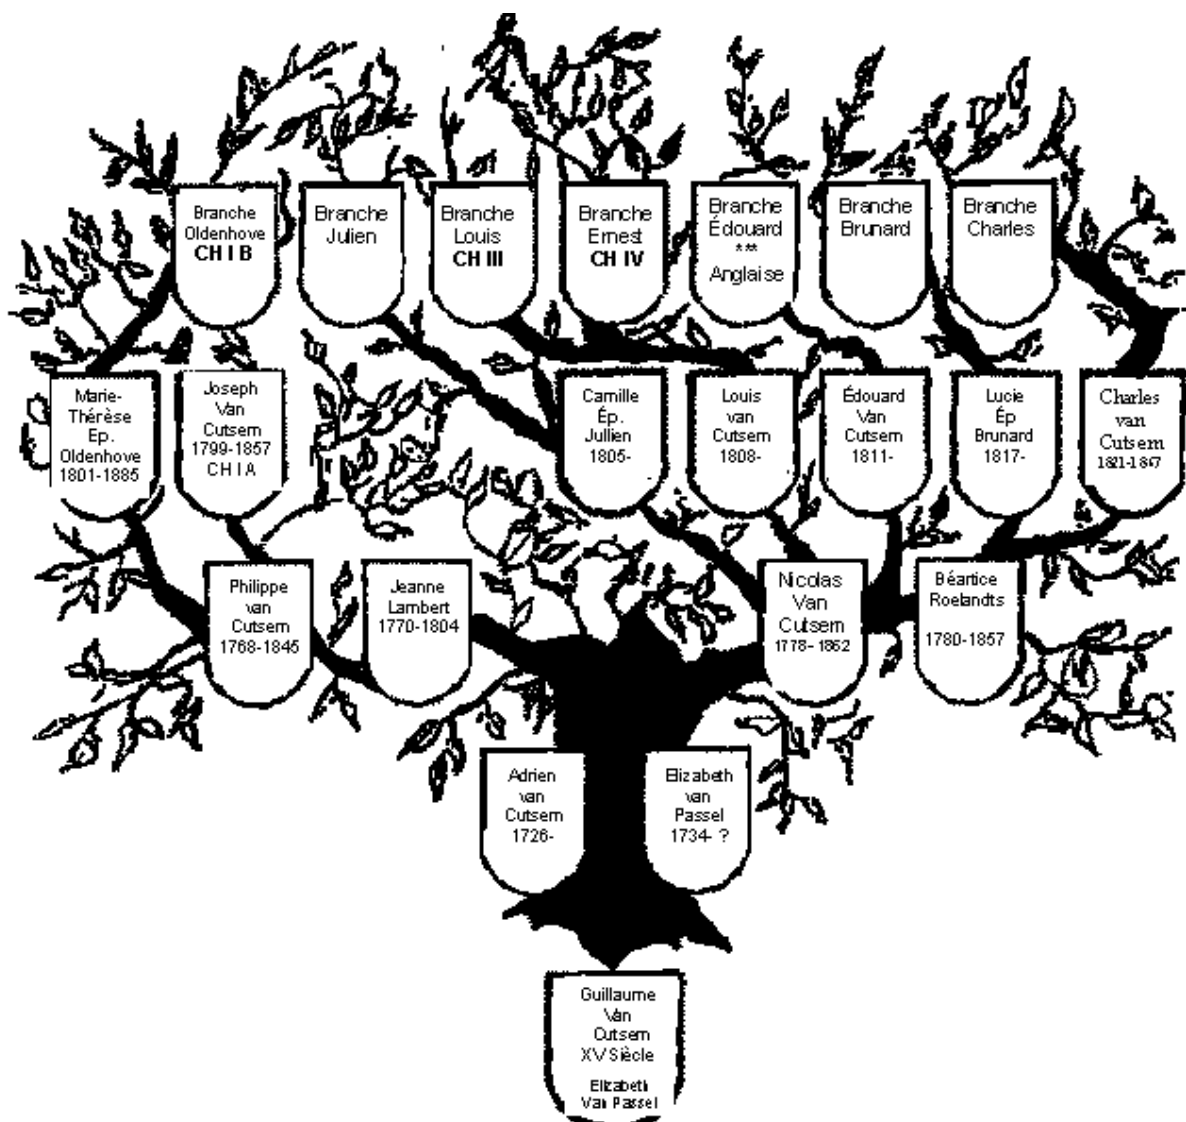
Branche Oldenhove
CH I B

Branche Julien

Branche Louis
CH III

Branche Ernest
CH IV

Branche Édouard
***
Anglaise

Branche Brunard

Branche Charles

Marie-Thérèse Ep. Oldenhove 1801-1885

Joseph Van Cutsem 1799-1857 CH I A

Camille Ép. Jullien 1805-

Louis van Cutsem 1808-

Édouard Van Cutsem 1811-

Lucie Ép Brunard 1817-

Charles van Cutsem 1821-1867

Philippe van Cutsem 1768-1845

Jeanne Lambert 1770-1804

Nicolas Van Cutsem 1778-1862

Béartice Roelandts

1780-1857

Adrien van Cutsem 1726-

Elizabeth van Passel 1734- ?

Guillaume Van Cutsem XV Siècle

Elizabeth Van Passel